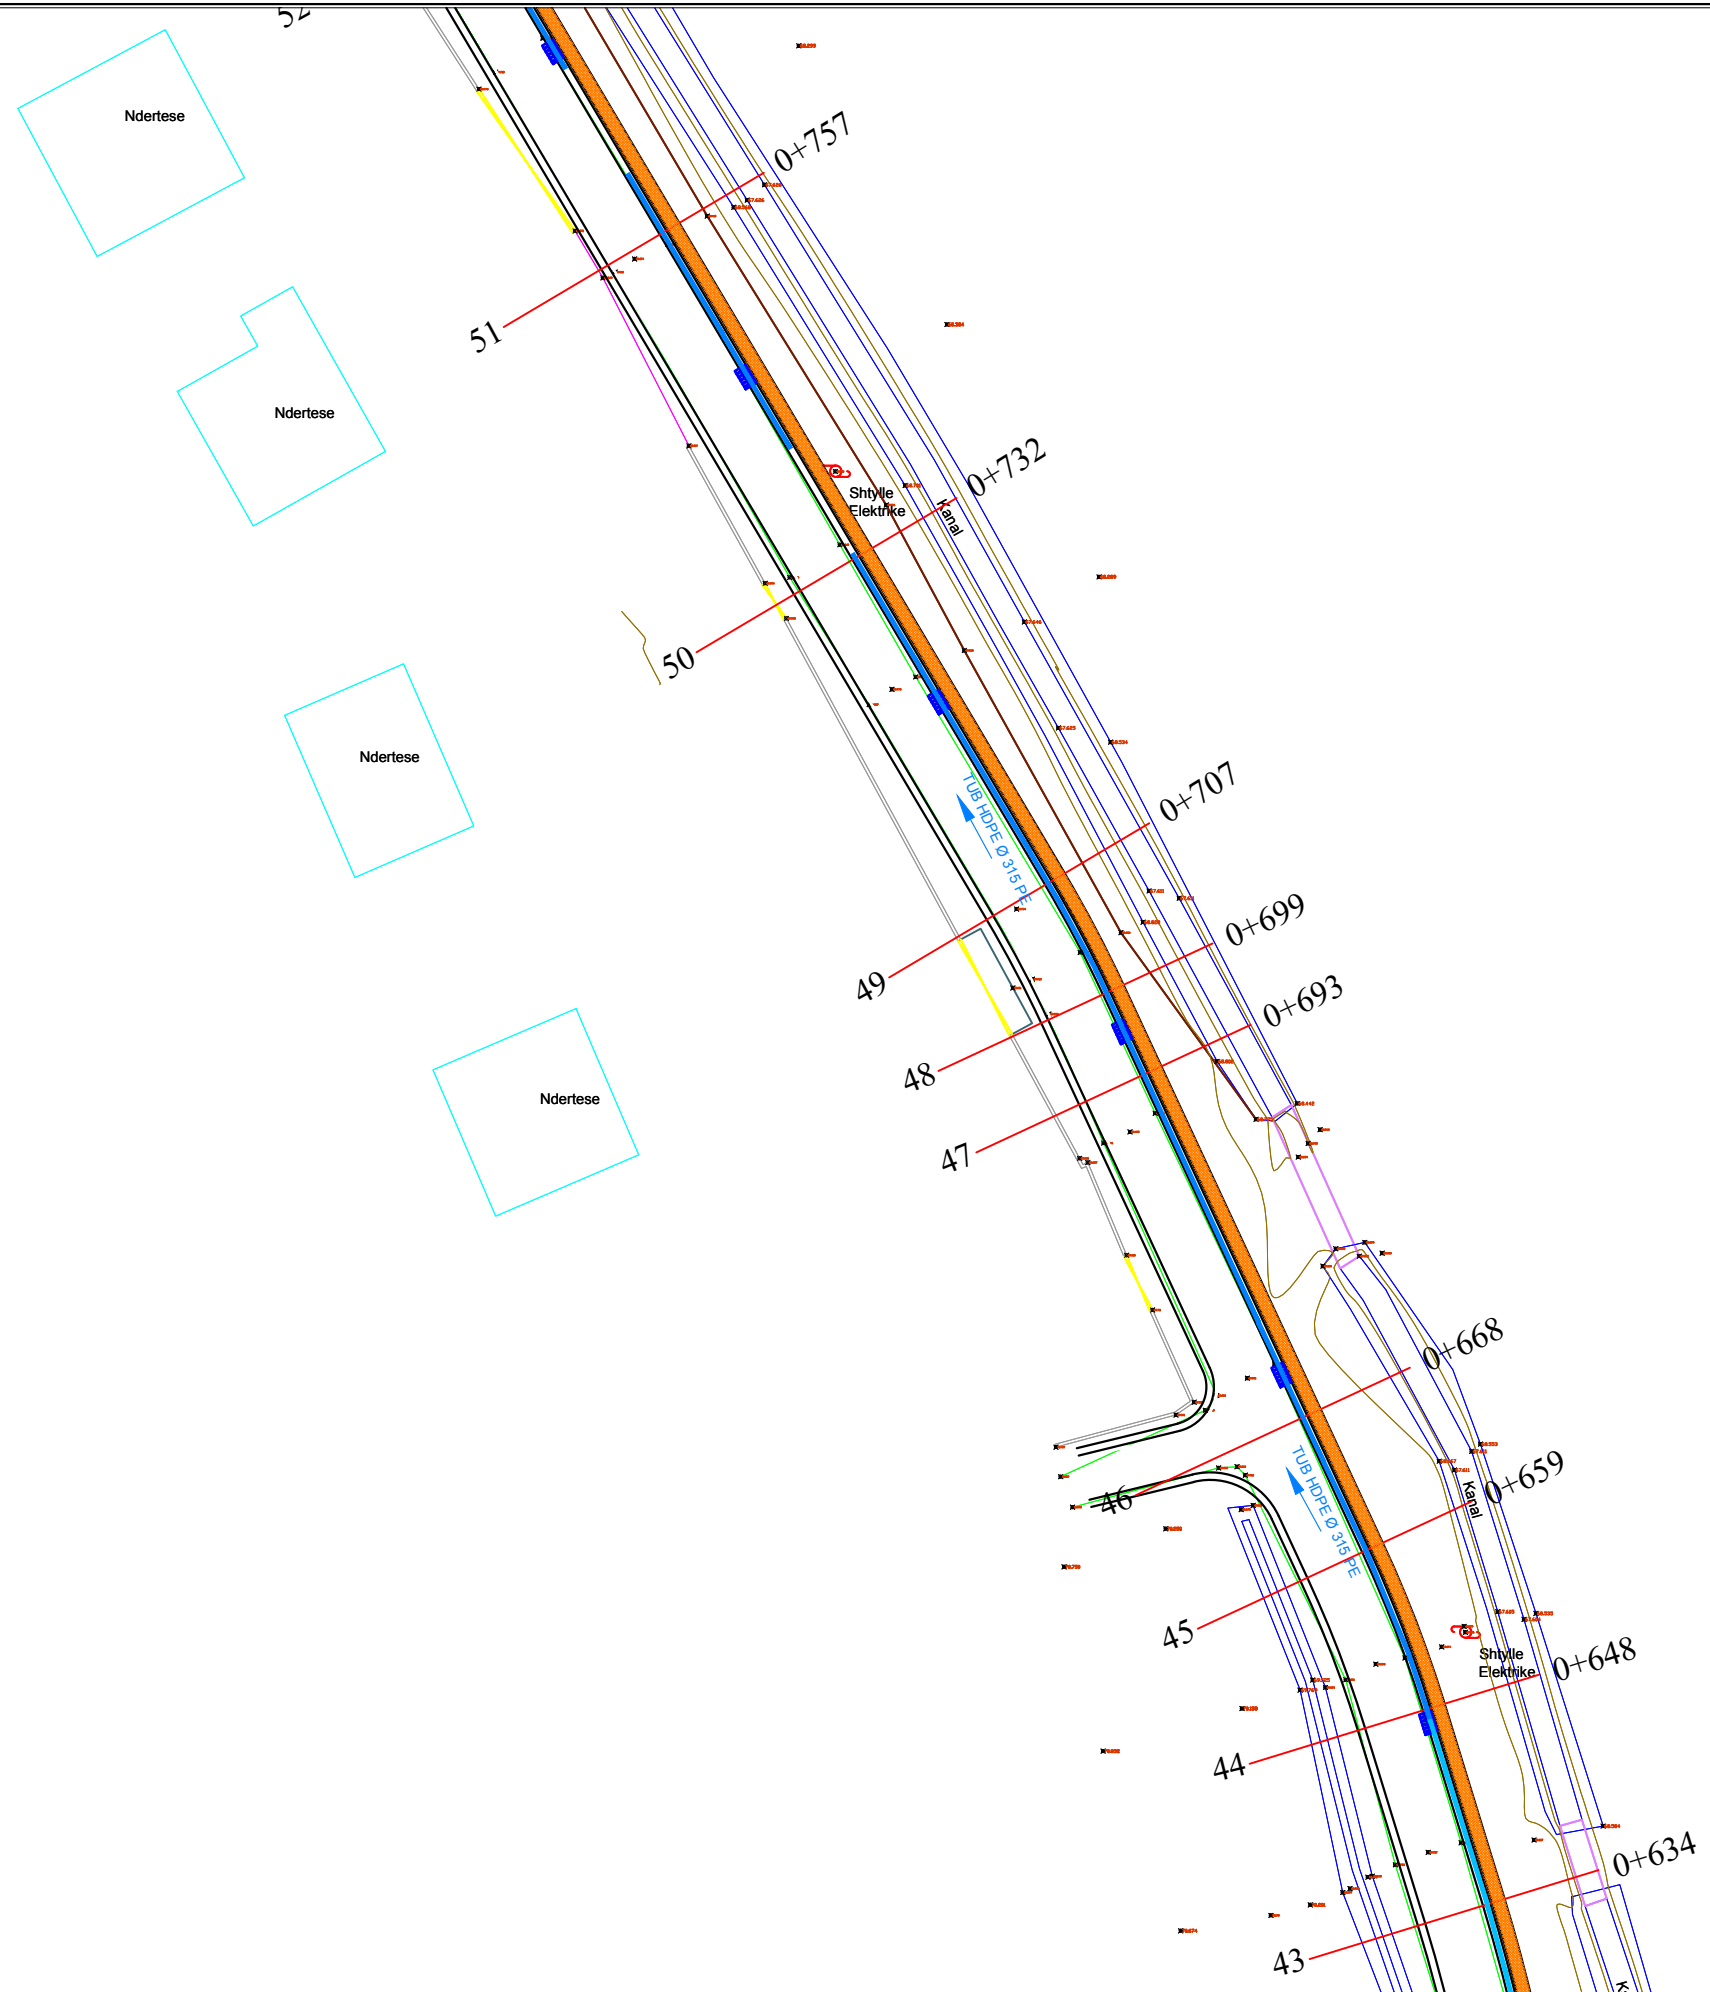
52

Ndertese

0+757

51

Ndertese

Shtylle Elektrike

Kanal

0+732

50

Ndertese

TUB HDPE Ø 315 PE

0+707

49

0+699

48

0+693

47

Ndertese

0+668

46

TUB HDPE Ø 315 PE

Kanal

0+659

45

Shtylle Elektrike

0+648

44

0+634

43